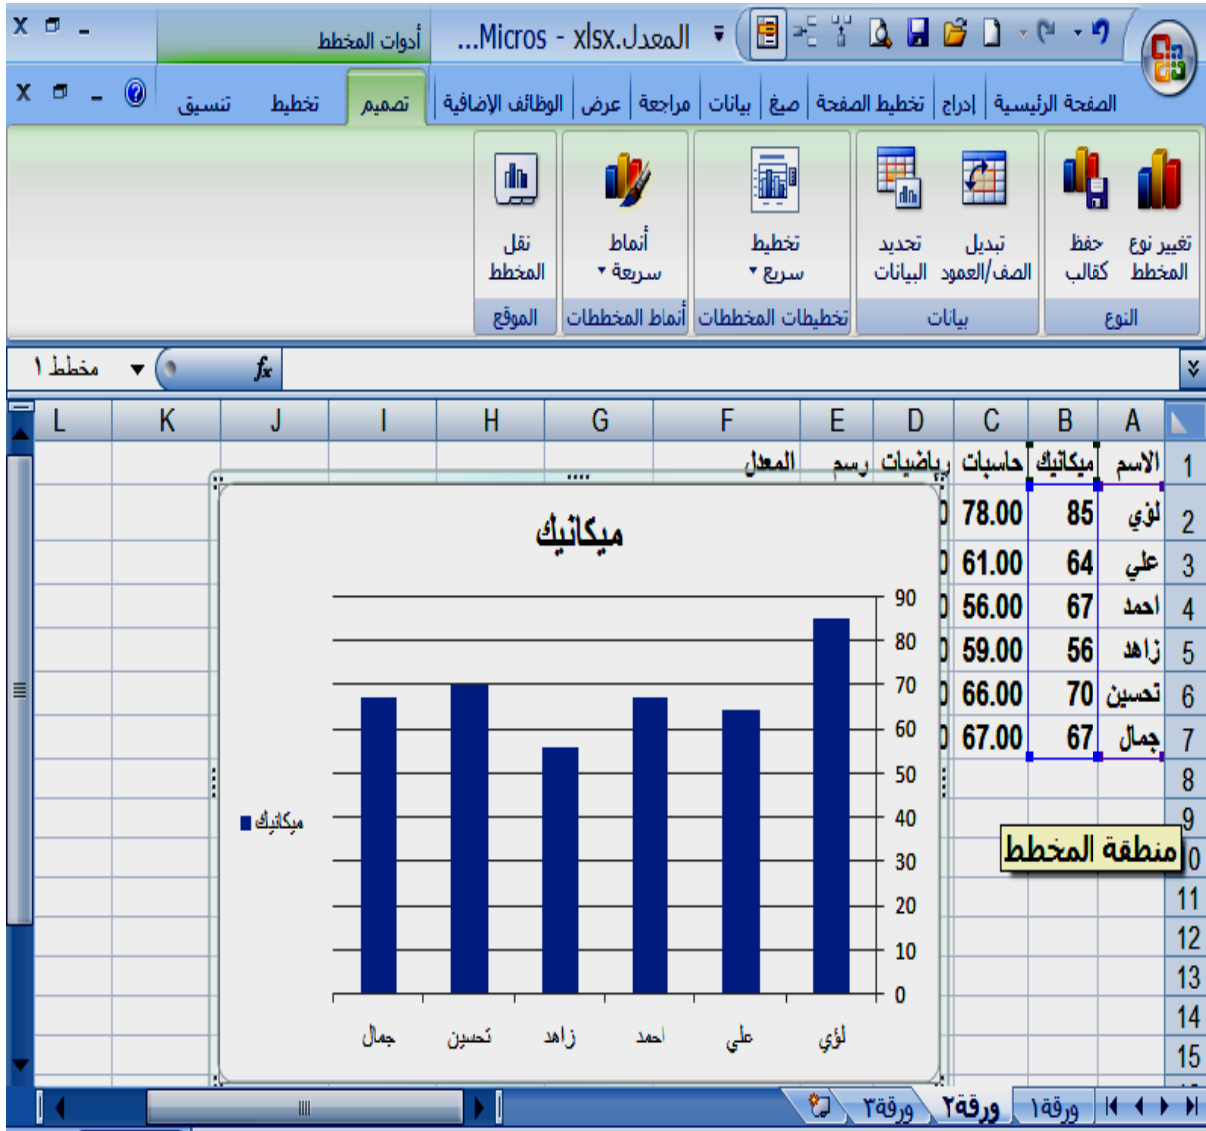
أدوات المخطط
المعدل.xlsx - Micros...

الصفحة الرئيسية | إدراج | تخطيط الصفحة | صيغ | بيانات | مراجعة | عرض | الوظائف الإضافية | تصميم | تخطيط | تنسيق

تغيير نوع المخطط
حفظ كقالب
النوع
تبديل الصف/العمود
تحديد البيانات
بيانات
تخطيط سريع
تخطيطات المخططات
أنماط سريعة
أنماط المخططات
نقل المخطط
الموقع

مخطط ١
$f_x$

| | A | B | C | D | E | F |
|---|---|---|---|---|---|---|
| 1 | الاسم | ميكانيك | حاسبات | رياضيات | رسم | المعدل |
| 2 | لؤي | 85 | 78.00 | | | |
| 3 | علي | 64 | 61.00 | | | |
| 4 | احمد | 67 | 56.00 | | | |
| 5 | زاهد | 56 | 59.00 | | | |
| 6 | تحسين | 70 | 66.00 | | | |
| 7 | جمال | 67 | 67.00 | | | |

G H I J K L
8 9 10 11 12 13 14 15

ميكانيك
90
80
70
60
50
40
30
20
10
0
لؤي علي احمد زاهد تحسين جمال
ميكانيك

منطقة المخطط

ورقة١ ورقة٢ ورقة٣